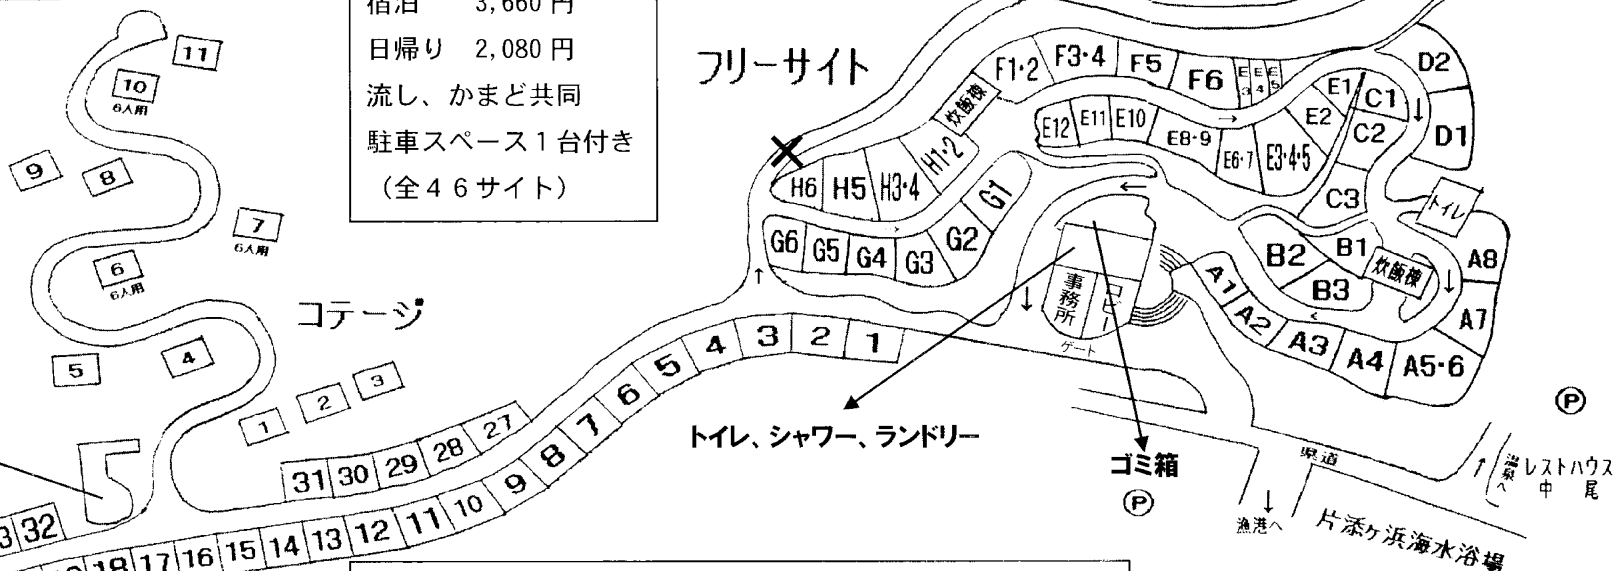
宿泊　　3,660 円
日帰り　2,080 円
流し、かまど共同
駐車スペース１台付き
（全４６サイト）

フリーサイト

11
10
6人用
9
8
7
6人用
6
6人用
コテージ
5
4
1
2
3
5

F1·2 F3·4 F5 F6 E3 E4 E5 E1 C1 D2
炊飯棟
E12 E11 E10 E8·9 E6·7 E3·4·5 E2 C2 D1
H6 H5 H3·4 H1·2 G1 C3
トイレ
G6 G5 G4 G3 G2
B2 B1 炊飯棟 A8
事務所 ロビー
B3
A1 A2 A3 A4 A5·6 A7
ゲート
4 3 2 1
9 8 7 6 5
31 30 29 28 27
3 32
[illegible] 18 17 16 15 14 13 12 11 10

トイレ、シャワー、ランドリー
ゴミ箱
Ⓟ
Ⓟ
県道
漁港へ
温泉へ
レストハウス中尾
片添ヶ浜海水浴場